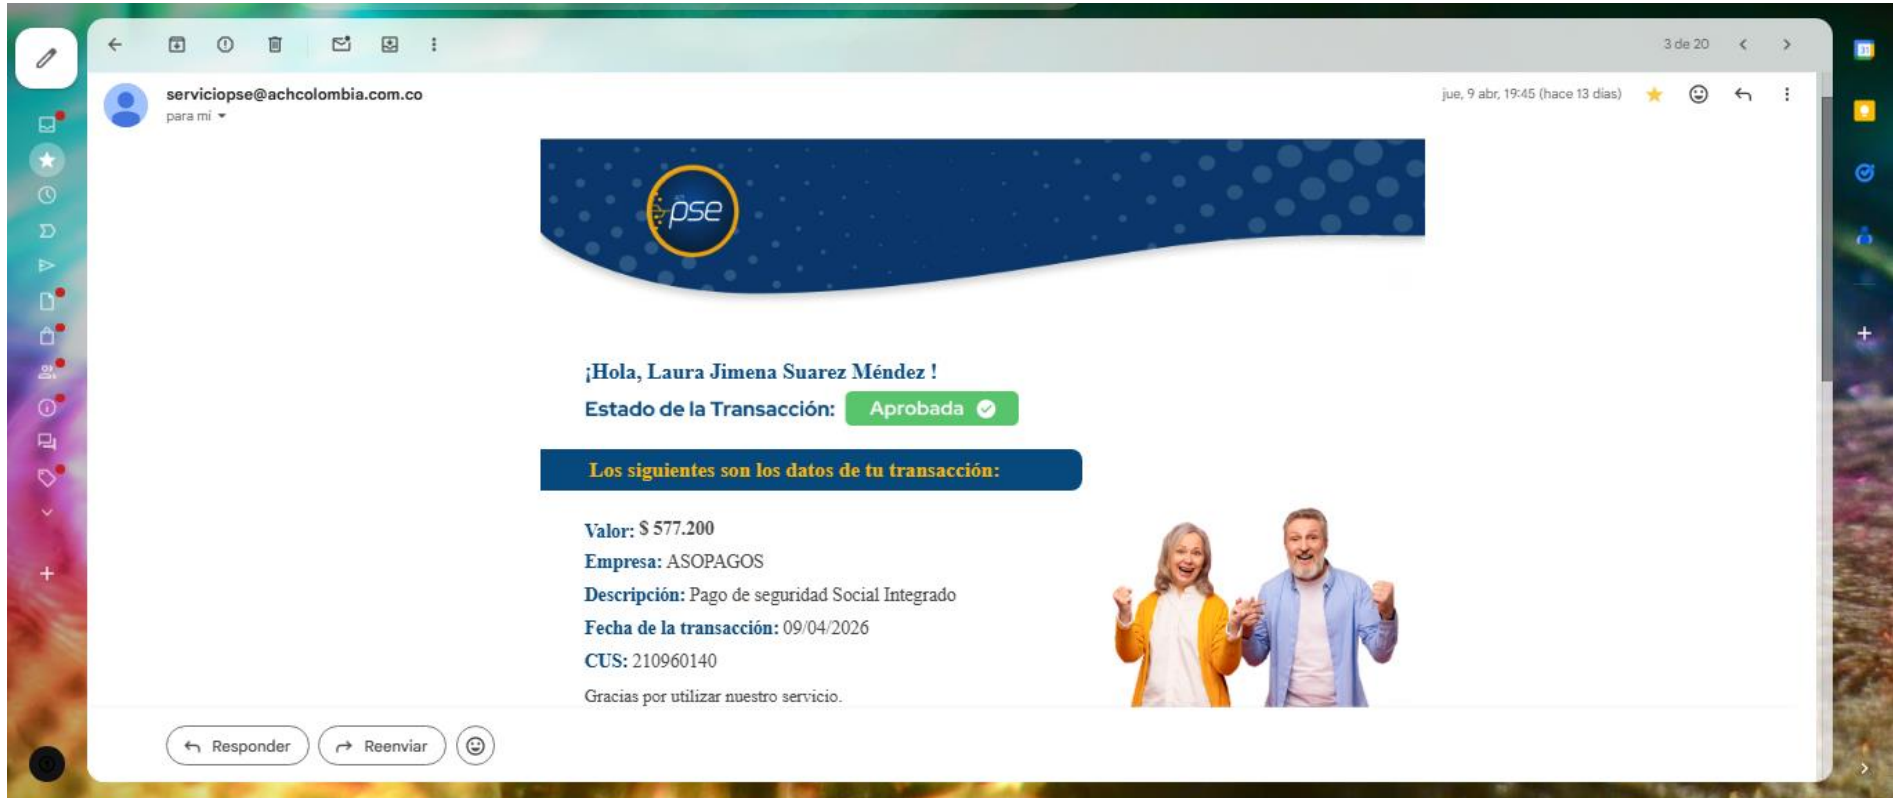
3 de 20

serviciopse@achcolombia.com.co
para mí

jue, 9 abr, 19:45 (hace 13 días)

pse

¡Hola, Laura Jimena Suarez Méndez !
Estado de la Transacción: Aprobada

Los siguientes son los datos de tu transacción:

Valor: $ 577.200
Empresa: ASOPAGOS
Descripción: Pago de seguridad Social Integrado
Fecha de la transacción: 09/04/2026
CUS: 210960140
Gracias por utilizar nuestro servicio.

Responder
Reenviar